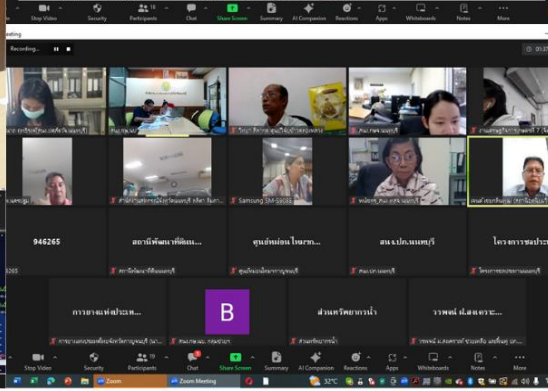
Stop Video
Security
Participants 18
Chat
Share Screen
Summary
AI Companion
Reactions
Apps
Whiteboards
Notes
More

eeting
Recording...
01:3

946265
สถานีพัฒนาที่ดิน...
ศูนย์หม่อนไหมฯ...
สนง.ปภ.นนทบุรี
โครงการชลประ
สถานีพัฒนาที่ดินนนทบุรี
ศูนย์หม่อนไหมเฉลิมพระเกียรติฯ
สนง.ปภ.นนทบุรี
โครงการชลประทานนนทบุรี
Samsung SM-S908E

B
การยางแห่งประเท...
ส่วนทรัพยากรน้ำ
วาพดน์ ส.สหกรณ์...
สนง.กษ.นนท. กรมส่งเสริม
ส่วนทรัพยากรน้ำ

Stop Video
Security
Participants
Chat
Share Screen
Summary
AI Companion
Reactions
Apps
Whiteboards
Notes
More
Zoom
Zoom Meeting
32°C